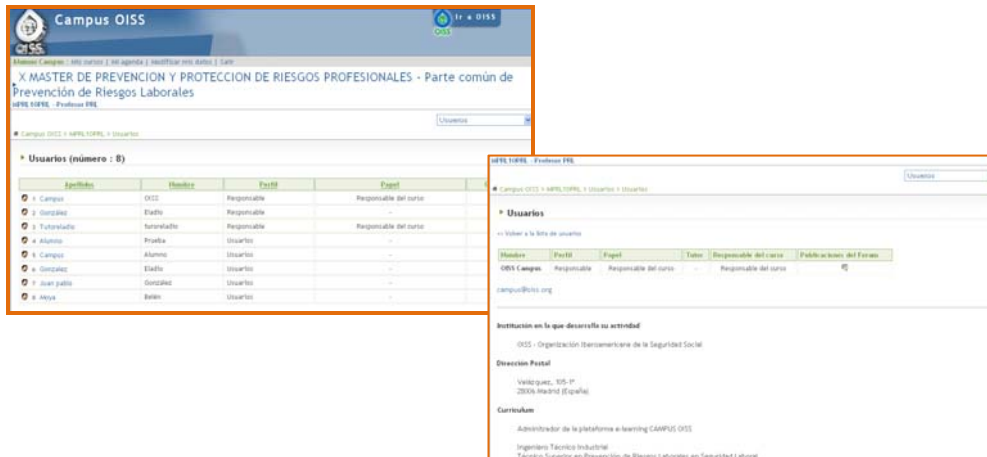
Campus OISS

Ir a OISS

OISS

Alumno Campus : mis cursos | mi agenda | modificar mis datos | salir

X MASTER DE PREVENCION Y PROTECCION DE RIESGOS PROFESIONALES - Parte común de Prevención de Riesgos Laborales

MPRL10PRL - Profesor PRL

Usuarios

Campus OISS > MPRL10PRL > Usuarios

Usuarios (número : 8)

| Apellidos | Nombre | Perfil | Papel |
|---|---|---|---|
| 1 Campus | OISS | Responsable | Responsable del curso |
| 2 González | Eladio | Responsable | - |
| 3 Tutoreladio | Tutoreladio | Responsable | Responsable del curso |
| 4 Alumno | Prueba | Usuarios | - |
| 5 Campus | Alumno | Usuarios | - |
| 6 González | Eladio | Usuarios | - |
| 7 Juan pablo | González | Usuarios | - |
| 8 Aleya | Belén | Usuarios | - |

MPRL10PRL - Profesor PRL

Campus OISS > MPRL10PRL > Usuarios > Usuarios

Usuarios

Usuarios

<< Volver a la lista de usuarios

| Nombre | Perfil | Papel | Tutor | Responsable del curso | Publicaciones del Forum |
|---|---|---|---|---|---|
| OISS Campus | Responsable | Responsable del curso | - | Responsable del curso | |

campus@oiss.org

Institución en la que desarrolla su actividad

OISS - Organización Iberoamericana de la Seguridad Social

Dirección Postal

Velázquez, 105-1º
28006-Madrid (España)

Curriculum

Administrador de la plataforma e-learning CAMPUS OISS

Ingeniero Técnico Industrial
Técnico Superior en Prevención de Riesgos Laborales en Seguridad Laboral